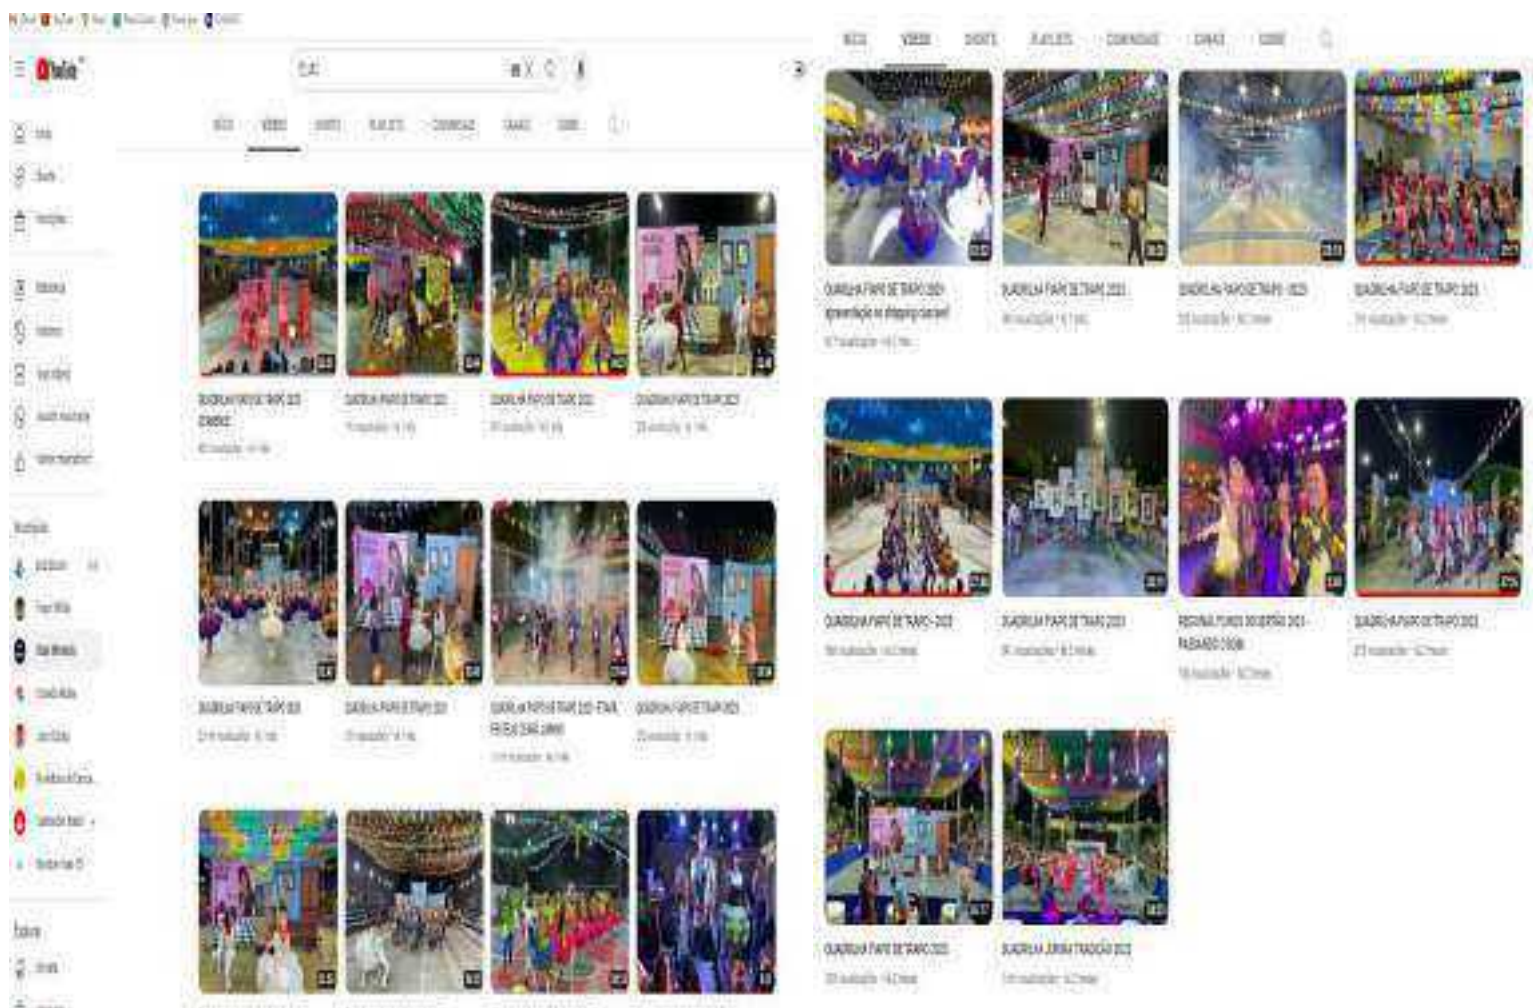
YouTube

INÍCIO VÍDEOS SHORTS PLAYLISTS COMUNIDADE CANAIS SOBRE

INÍCIO VÍDEOS SHORTS PLAYLISTS COMUNIDADE CANAIS SOBRE

QUADRILHA PAPO DE TRAPO 2023

QUADRILHA PAPO DE TRAPO 2023

QUADRILHA PAPO DE TRAPO 2023

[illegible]

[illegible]